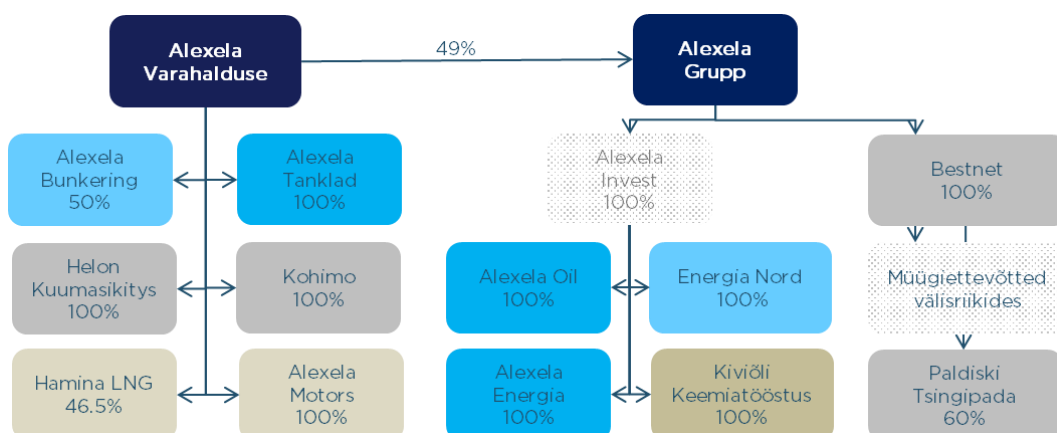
Alexela Varahalduse

49%

Alexela Grupp

Alexela Bunkering 50%

Alexela Tanklad 100%

Helon Kuumasikitys 100%

Kohimo 100%

Hamina LNG 46.5%

Alexela Motors 100%

Alexela Invest 100%

Alexela Oil 100%

Energia Nord 100%

Alexela Energia 100%

Kiviõli Keemiatööstus 100%

Bestnet 100%

Müügiettevõtted välisriikides

Paldiski Tsingipada 60%